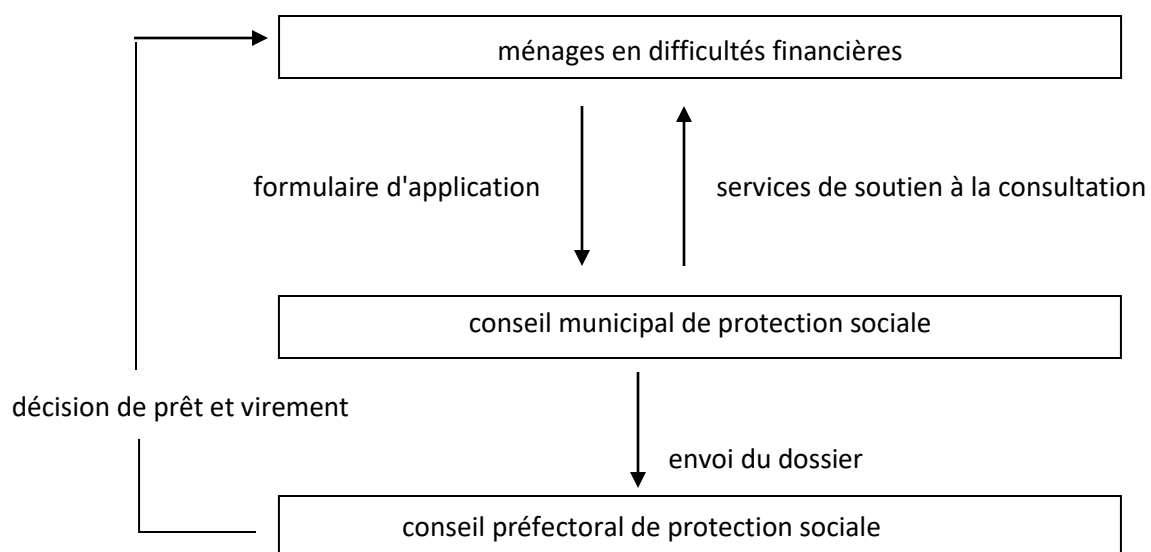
ménages en difficultés financières

formulaire d'application

services de soutien à la consultation

conseil municipal de protection sociale

décision de prêt et virement

envoi du dossier

conseil préfectoral de protection sociale